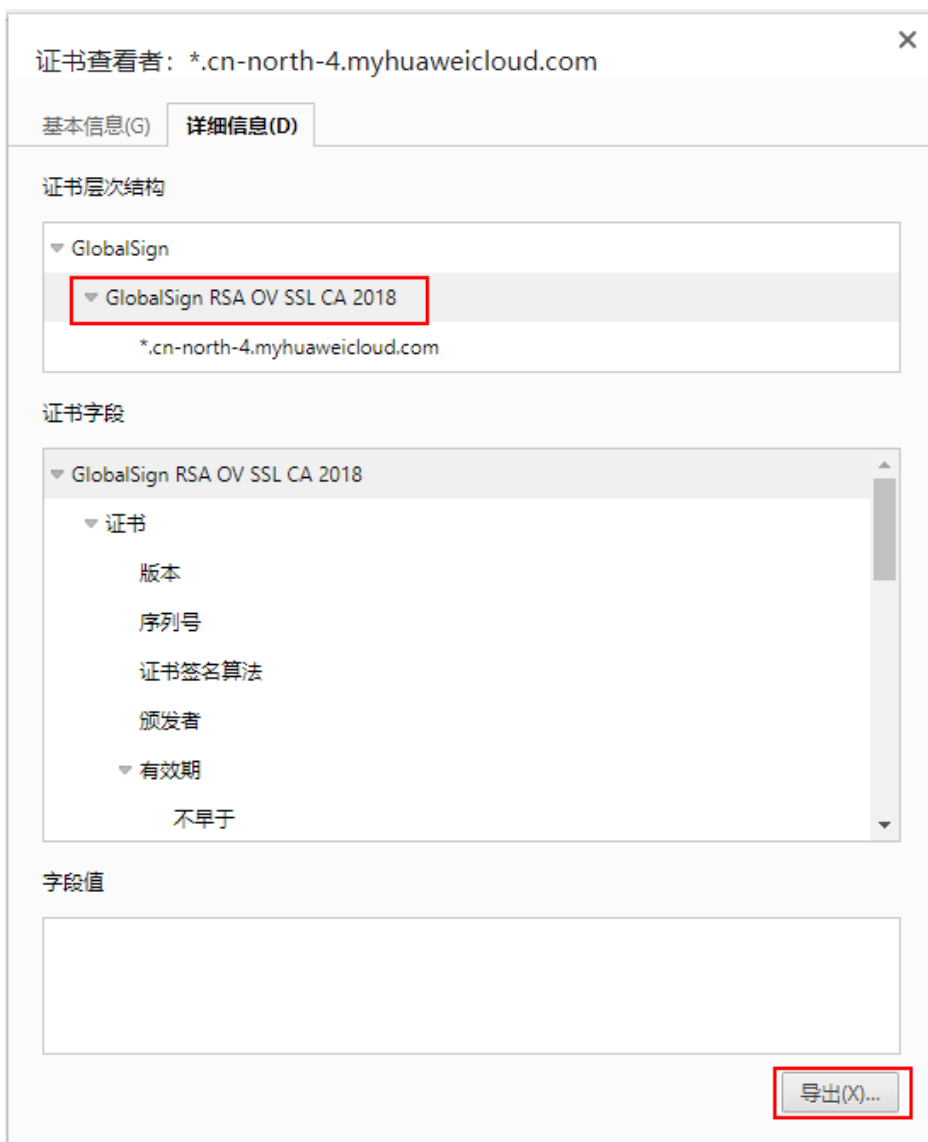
证书查看者：*.cn-north-4.myhuaweicloud.com

×

基本信息(G)

详细信息(D)

证书层次结构

GlobalSign

GlobalSign RSA OV SSL CA 2018

*.cn-north-4.myhuaweicloud.com

证书字段

GlobalSign RSA OV SSL CA 2018

证书

版本

序列号

证书签名算法

颁发者

有效期

不早于

字段值

导出(X)...